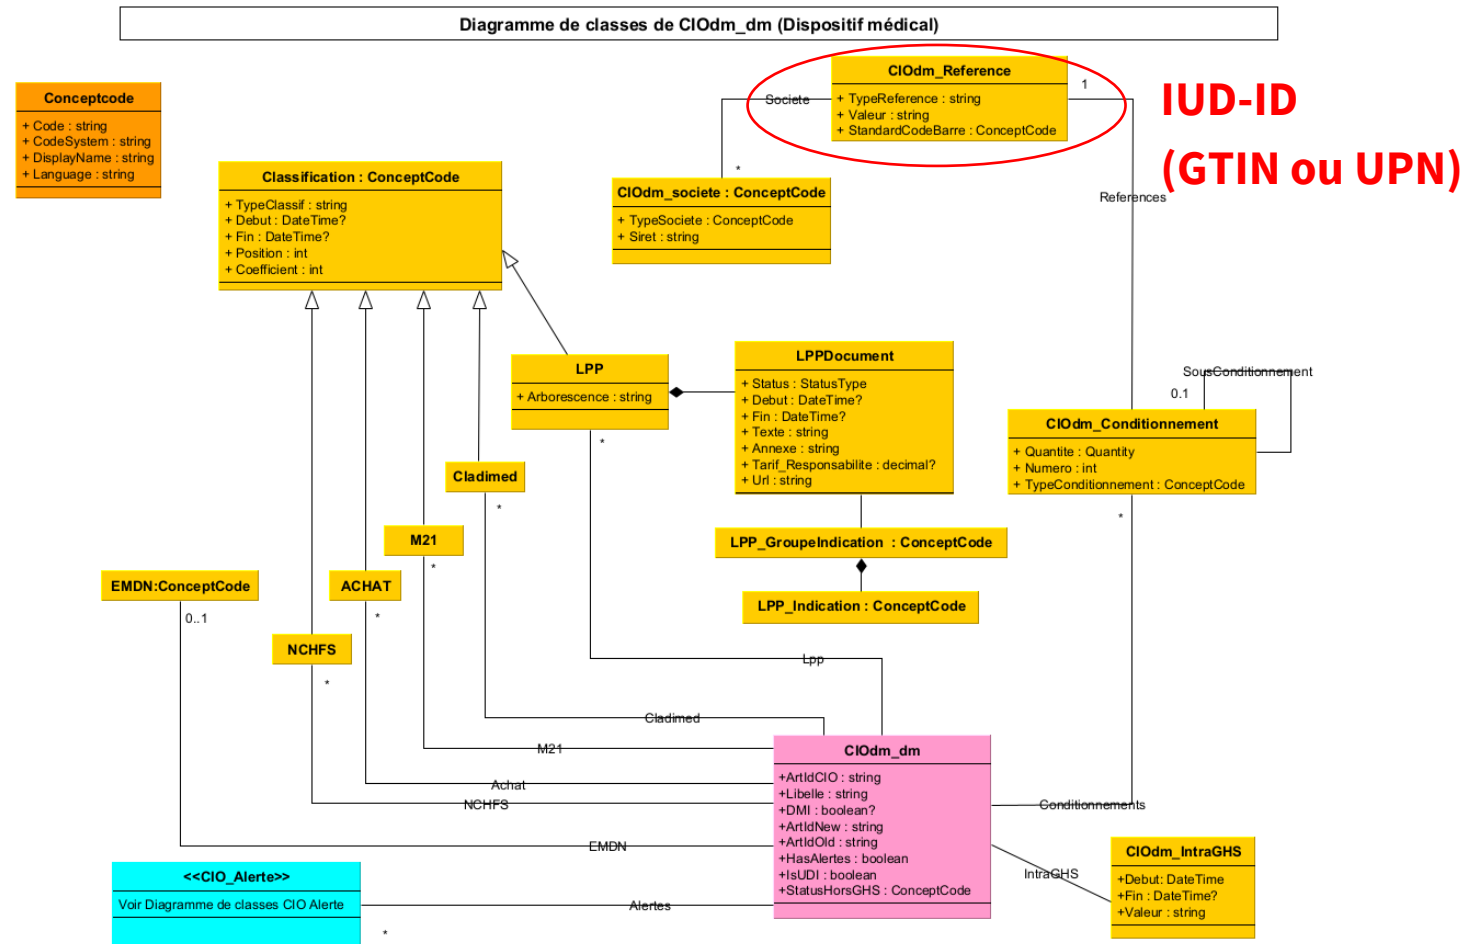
Diagramme de classes de CIOdm_dm (Dispositif médical)

Conceptcode
+ Code : string
+ CodeSystem : string
+ DisplayName : string
+ Language : string

CIOdm_Reference
+ TypeReference : string
+ Valeur : string
+ StandardCodeBarre : ConceptCode

Societe

1

IUD-ID

(GTIN ou UPN)

*

CIOdm_societe : ConceptCode
+ TypeSociete : ConceptCode
+ Siret : string

References

Classification : ConceptCode
+ TypeClassif : string
+ Debut : DateTime?
+ Fin : DateTime?
+ Position : int
+ Coefficient : int

LPP
+ Arborescence : string

LPPDocument
+ Status : StatusType
+ Debut : DateTime?
+ Fin : DateTime?
+ Texte : string
+ Annexe : string
+ Tarif_Responsabilite : decimal?
+ Url : string

SousConditionnement

0.1

CIOdm_Conditionnement
+ Quantite : Quantity
+ Numero : int
+ TypeConditionnement : ConceptCode

*

Cladimed

*

*

M21

*

LPP_GroupeIndication : ConceptCode

LPP_Indication : ConceptCode

EMDN:ConceptCode

0..1

ACHAT

*

NCHFS

*

Lpp

Cladimed

M21

CIOdm_dm
+ArtIdCIO : string
+Libelle : string
+DMI : boolean?
+ArtIdNew : string
+ArtIdOld : string
+HasAlertes : boolean
+IsUDI : boolean
+StatusHorsGHS : ConceptCode

Achat

NCHFS

Conditionnements

EMDN

IntraGHS

CIOdm_IntraGHS
+Debut: DateTime
+Fin : DateTime?
+Valeur : string

<<CIO_Alerte>>
Voir Diagramme de classes CIO Alerte

Alertes

*